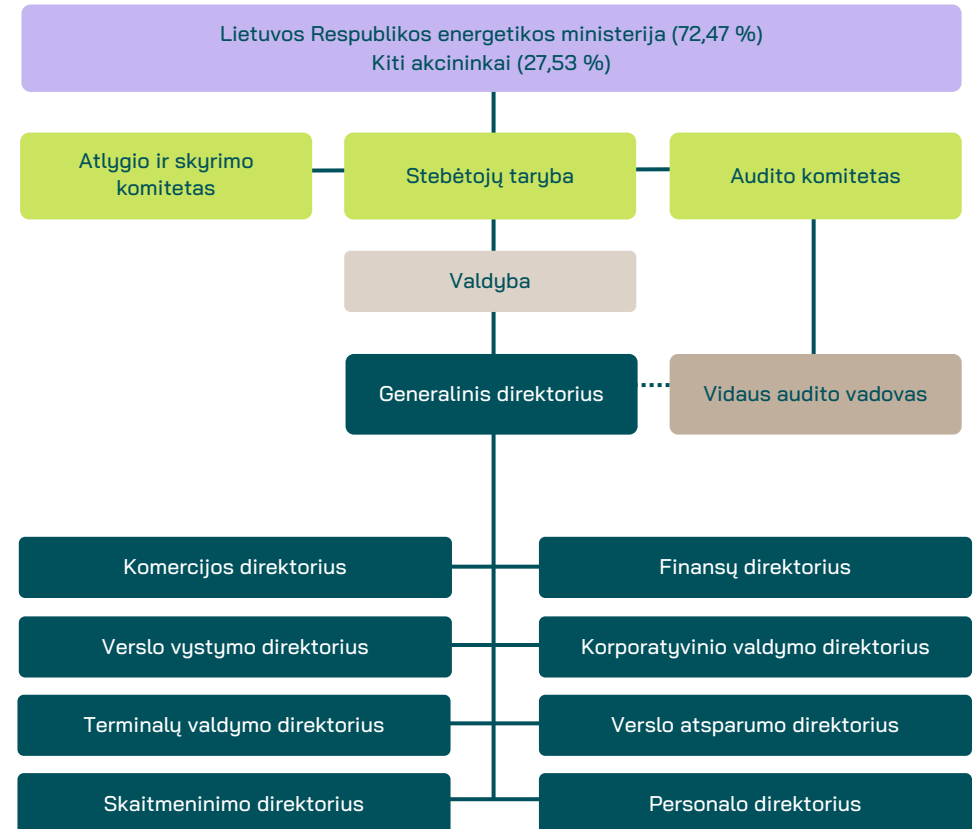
Lietuvos Respublikos energetikos ministerija (72,47 %)
Kiti akcininkai (27,53 %)

Atlygio ir skyrimo komitetas

Stebėtojų taryba

Audito komitetas

Valdyba

Generalinis direktorius

Vidaus audito vadovas

Komercijos direktorius

Finansų direktorius

Verslo vystymo direktorius

Korporatyvinio valdymo direktorius

Terminalų valdymo direktorius

Verslo atsparumo direktorius

Skaitmeninimo direktorius

Personalo direktorius